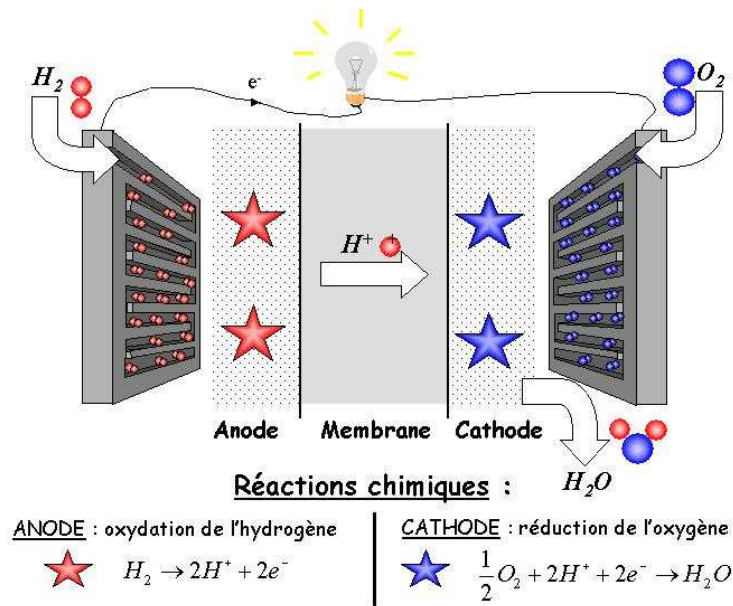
$H_2$

e⁻

$O_2$

$H^+$

Anode

Membrane

Cathode

$H_2O$

Réactions chimiques :

ANODE : oxydation de l'hydrogène

$H_2 \rightarrow 2H^+ + 2e^-$

CATHODE : réduction de l'oxygène

$\frac{1}{2}O_2 + 2H^+ + 2e^- \rightarrow H_2O$